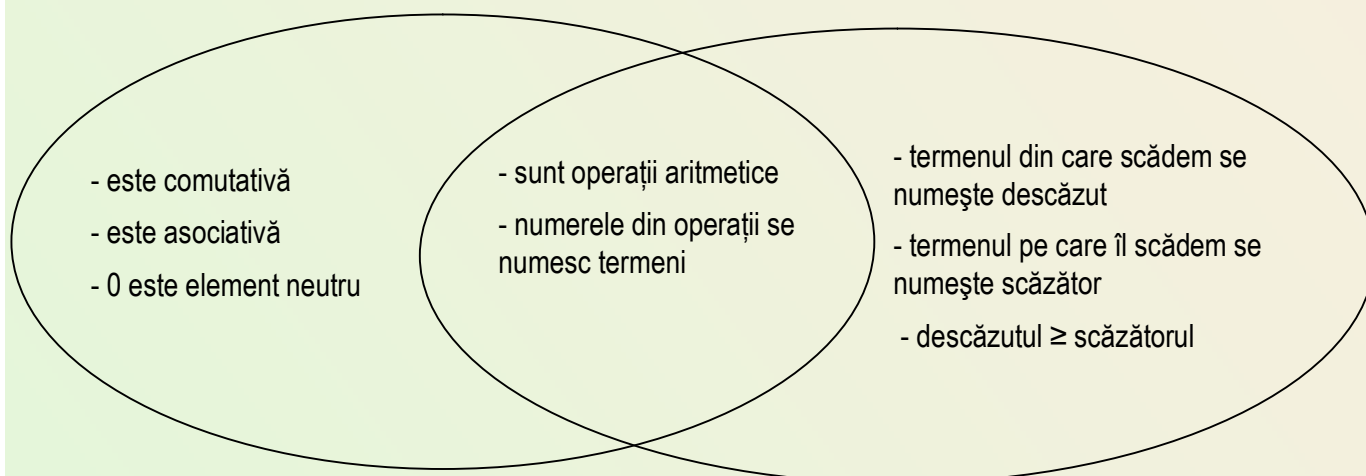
- este comutativă

- este asociativă

- 0 este element neutru

- sunt operații aritmetice

- numerele din operații se numesc termeni

- termenul din care scădem se numeşte descăzut

- termenul pe care îl scădem se numeşte scăzător

- descăzutul ≥ scăzătorul